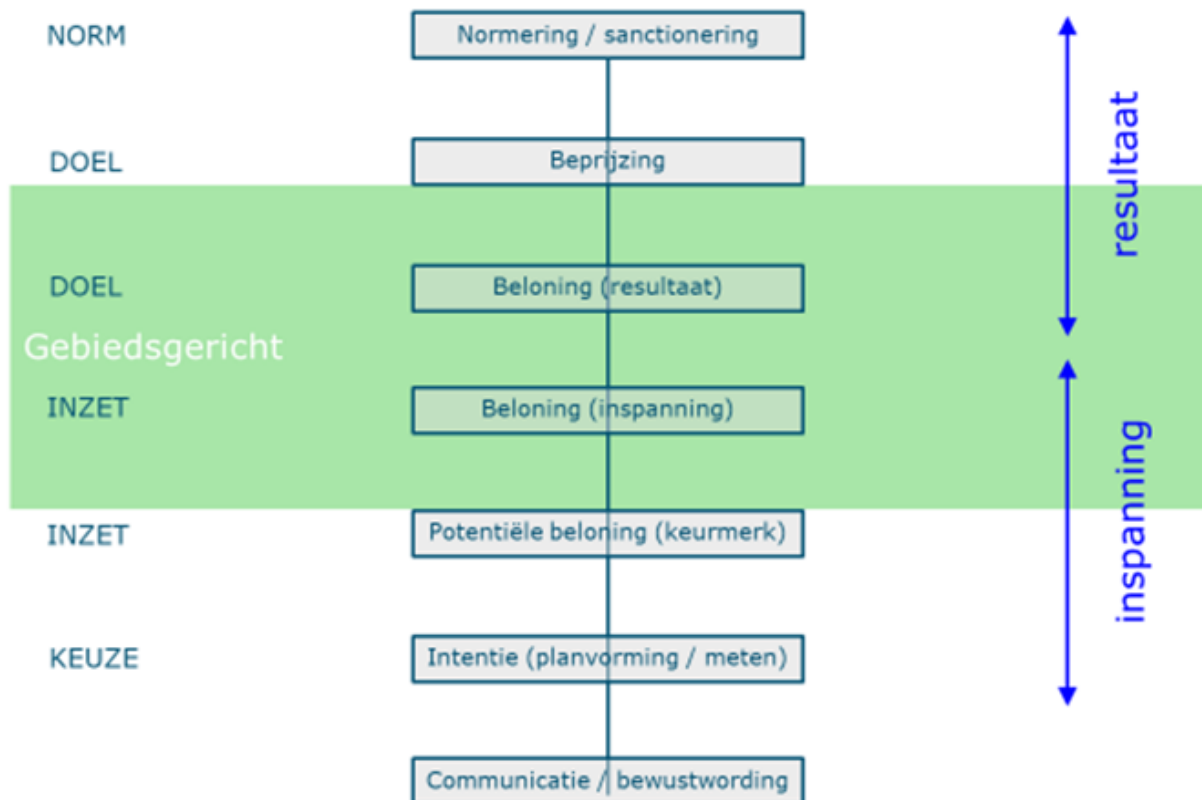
NORM
Normering / sanctionering

DOEL
Beprijzing

DOEL
Beloning (resultaat)

Gebiedsgericht

INZET
Beloning (inspanning)

INZET
Potentiële beloning (keurmerk)

KEUZE
Intentie (planvorming / meten)

Communicatie / bewustwording

resultaat

inspanning